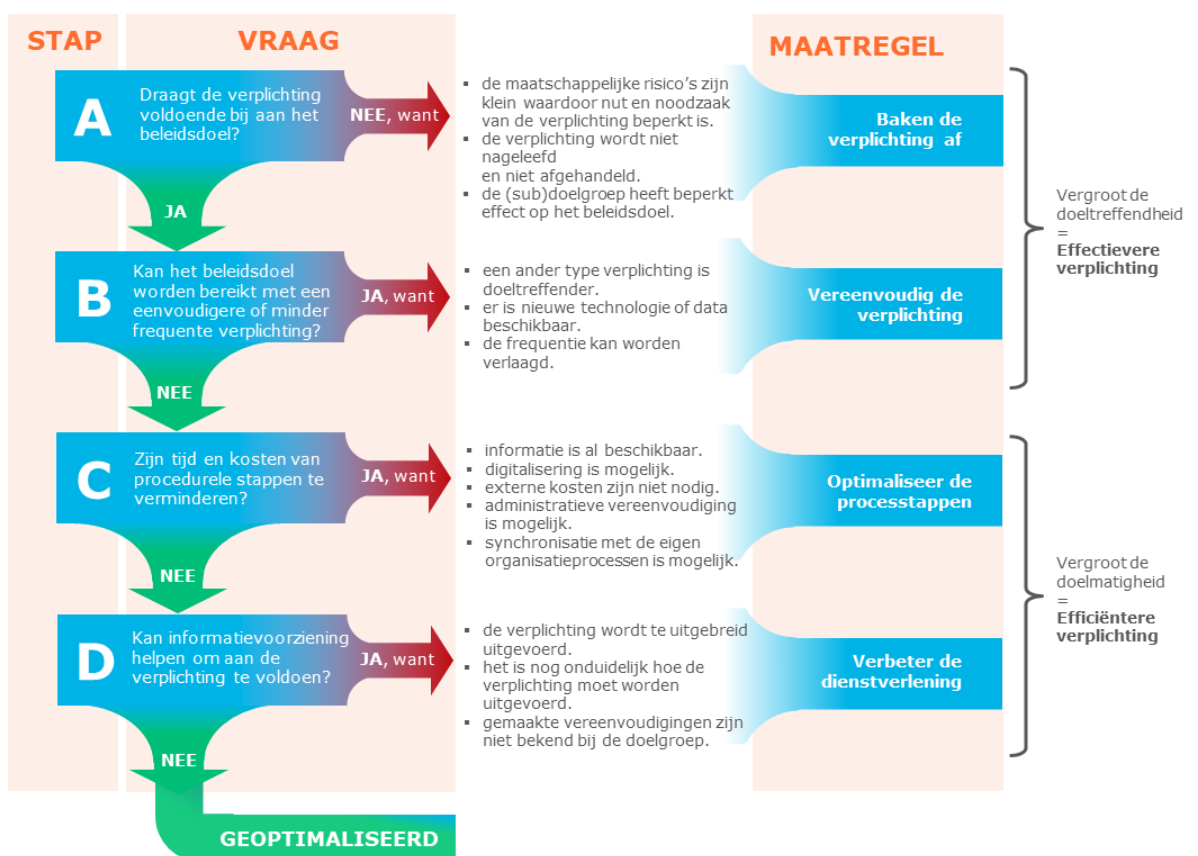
STAP

VRAAG

MAATREGEL

A

Draagt de verplichting voldoende bij aan het beleidsdoel?

NEE, want

- de maatschappelijke risico's zijn klein waardoor nut en noodzaak van de verplichting beperkt is.
- de verplichting wordt niet nageleefd en niet afgehandeld.
- de (sub)doelgroep heeft beperkt effect op het beleidsdoel.

Baken de verplichting af

JA

B

Kan het beleidsdoel worden bereikt met een eenvoudigere of minder frequente verplichting?

JA, want

- een ander type verplichting is doeltreffender.
- er is nieuwe technologie of data beschikbaar.
- de frequentie kan worden verlaagd.

Vereenvoudig de verplichting

Vergroot de doeltreffendheid = Effectievere verplichting

NEE

C

Zijn tijd en kosten van procedurele stappen te verminderen?

JA, want

- informatie is al beschikbaar.
- digitalisering is mogelijk.
- externe kosten zijn niet nodig.
- administratieve vereenvoudiging is mogelijk.
- synchronisatie met de eigen organisatieprocessen is mogelijk.

Optimaliseer de processtappen

NEE

D

Kan informatievoorziening helpen om aan de verplichting te voldoen?

JA, want

- de verplichting wordt te uitgebreid uitgevoerd.
- het is nog onduidelijk hoe de verplichting moet worden uitgevoerd.
- gemaakte vereenvoudigingen zijn niet bekend bij de doelgroep.

Verbeter de dienstverlening

Vergroot de doelmatigheid = Efficiëntere verplichting

NEE

GEOPTIMALISEERD